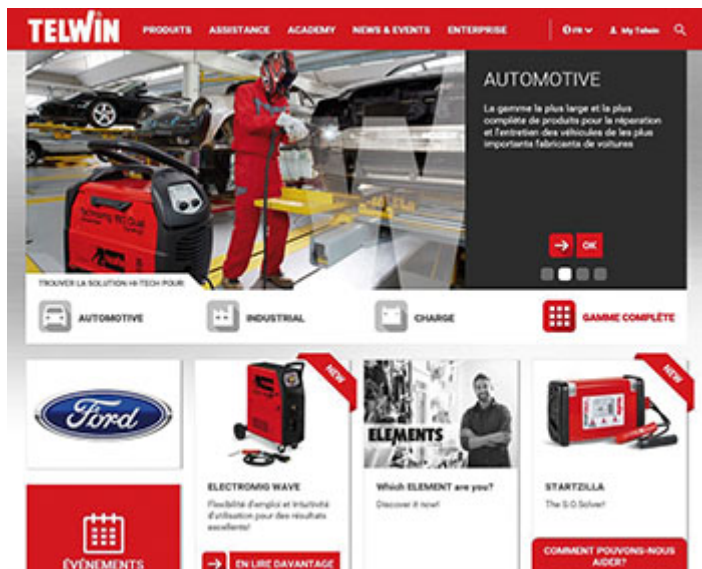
TELWIN PRODUITS ASSISTANCE ACADEMY NEWS & EVENTS ENTERPRISE FR My Telwin

AUTOMOTIVE

La gamme la plus large et la plus complète de produits pour la réparation et l'entretien des véhicules de les plus importants fabricants de voitures

OK

TROUVER LA SOLUTION HI-TECH POUR:

AUTOMOTIVE

INDUSTRIAL

CHARGE

GAMME COMPLÈTE

Ford

NEW

ELECTROMIG WAVE

Flexibilité d'emploi et intuitivité d'utilisation pour des résultats excellents!

EN LIRE DAVANTAGE

ELEMENTS

Which ELEMENT are you?

Discover it now!

NEW

STARTZILLA

The S.O.Solver!

COMMENT POUVONS-NOUS AIDER?

ÉVÉNEMENTS